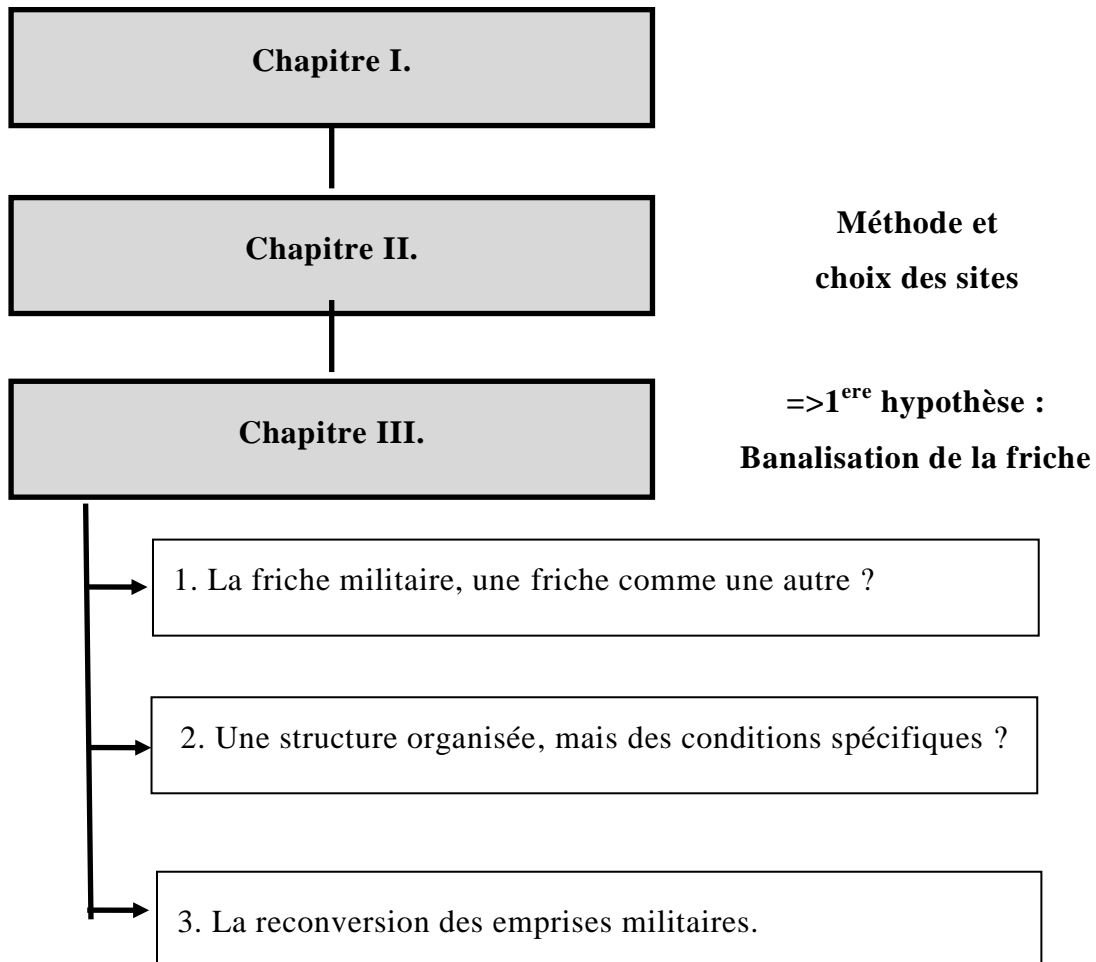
Chapitre I.

Chapitre II.

Méthode et choix des sites

Chapitre III.

=>1$^{ere}$ hypothèse : Banalisation de la friche

1. La friche militaire, une friche comme une autre ?

2. Une structure organisée, mais des conditions spécifiques ?

3. La reconversion des emprises militaires.